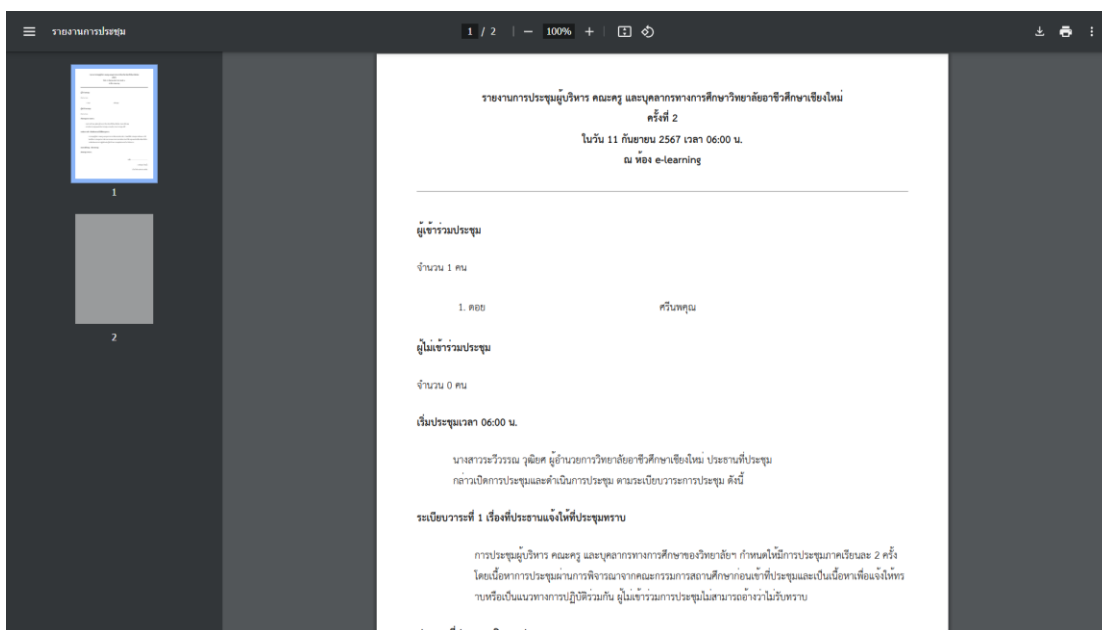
รายงานการประชุม

1 / 2 | − 100% +

รายงานการประชุมผู้บริหาร คณะครู และบุคลากรทางการศึกษาวิทยาลัยอาชีวศึกษาเชียงใหม่
ครั้งที่ 2
ในวัน 11 กันยายน 2567 เวลา 06:00 น.
ณ ห้อง e-learning

ผู้เข้าร่วมประชุม

จำนวน 1 คน

1. ดอย ศรีนพคุณ

ผู้ไม่เข้าร่วมประชุม

จำนวน 0 คน

เริ่มประชุมเวลา 06:00 น.

นางสาวระวีวรรณ วุฒิยศ ผู้อำนวยการวิทยาลัยอาชีวศึกษาเชียงใหม่ ประธานที่ประชุม กล่าวเปิดการประชุมและดำเนินการประชุม ตามระเบียบวาระการประชุม ดังนี้

ระเบียบวาระที่ 1 เรื่องที่ประธานแจ้งให้ที่ประชุมทราบ

การประชุมผู้บริหาร คณะครู และบุคลากรทางการศึกษาของวิทยาลัยฯ กำหนดให้มีการประชุมภาคเรียนละ 2 ครั้ง โดยเนื้อหาการประชุมผ่านการพิจารณาจากคณะกรรมการสถานศึกษาก่อนเข้าที่ประชุมและเป็นเนื้อหาเพื่อแจ้งให้ทราบหรือเป็นแนวทางการปฏิบัติร่วมกัน ผู้ไม่เข้าร่วมการประชุมไม่สามารถอ้างว่าไม่รับทราบ

1

2